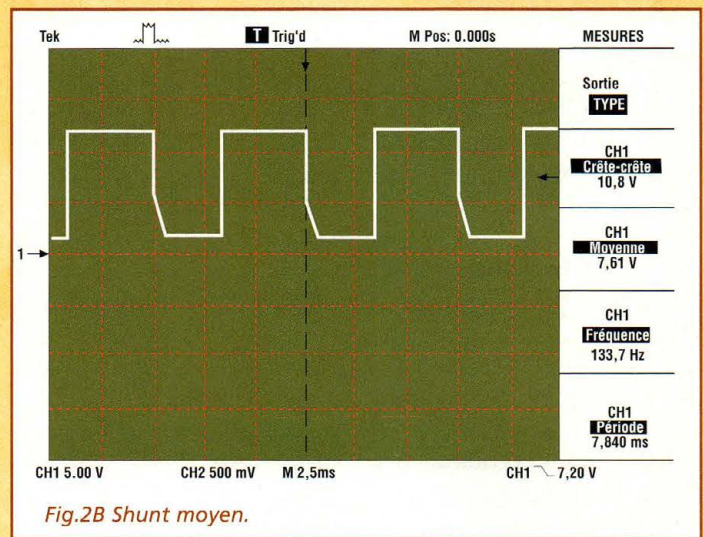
Tek T Trig'd M Pos: 0.000s MESURES

Sortie
TYPE

CH1
Crête-crête
10,8 V

CH1
Moyenne
7,61 V

CH1
Fréquence
133,7 Hz

CH1
Période
7,840 ms

1→

CH1 5.00 V CH2 500 mV M 2,5ms CH1 ⌐ 7,20 V

Fig.2B Shunt moyen.